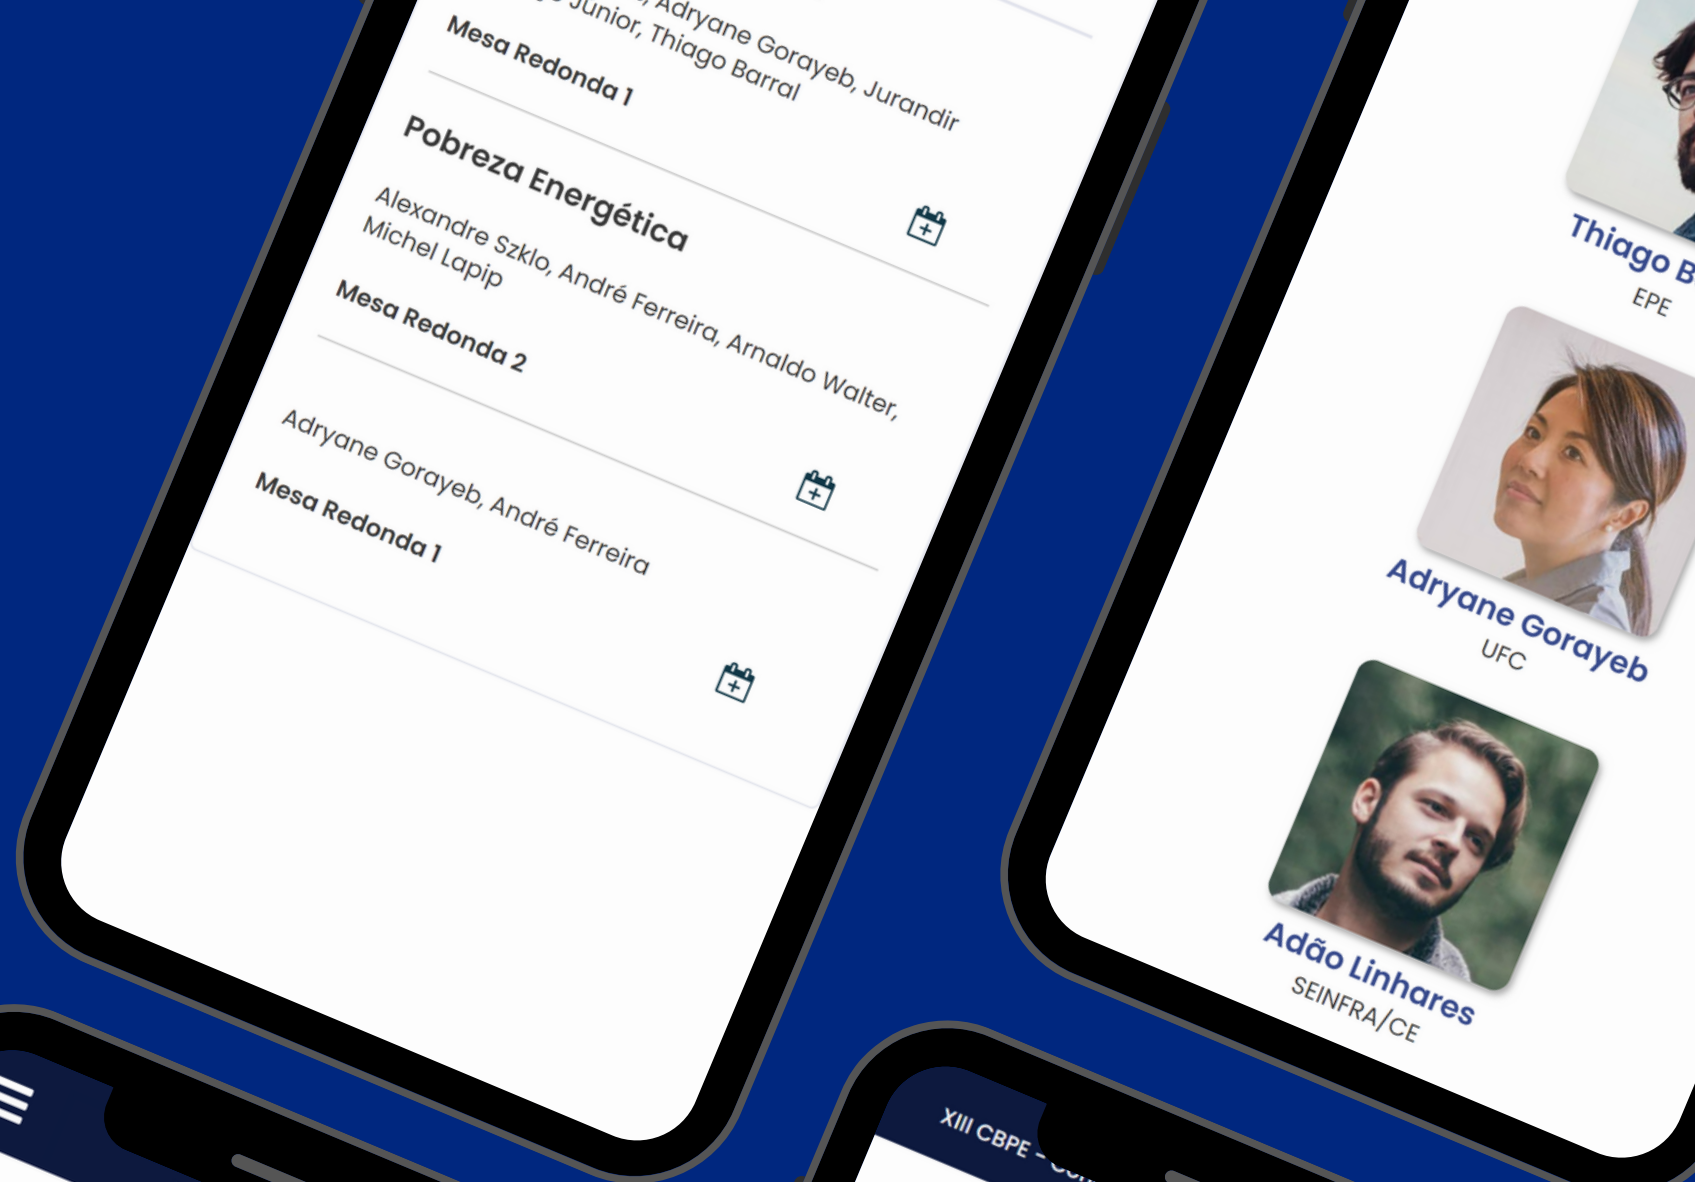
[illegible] Júnior, Thiago Barral, Adryane Gorayeb, Jurandir
Mesa Redonda 1

Pobreza Energética
Alexandre Szklo, André Ferreira, Arnaldo Walter, Michel Lapip
Mesa Redonda 2

Adryane Gorayeb, André Ferreira
Mesa Redonda 1

Thiago B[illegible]
EPE

Adryane Gorayeb
UFC

Adão Linhares
SEINFRA/CE

XIII CBPE - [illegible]